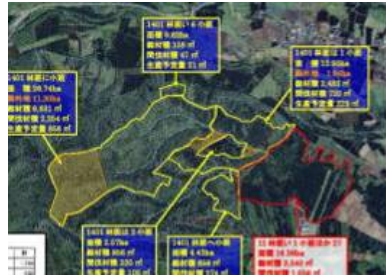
1401 林班い小班
面積 9.65ha
総材積 338 m³
間伐材積 67 m³
生産予定量 51 m³

1401 林班ト小班
面積 30.74ha
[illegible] 11.80ha
総材積 8,681 m³
間伐材積 3,384 m³
生産予定量 868 m³

1401 林班ヌ1小班
面積 12.80ha
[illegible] 1.60ha
総材積 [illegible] m³
間伐材積 730 m³
生産予定量 223 m³

1401 林班ほ2小班
面積 2.07ha
総材積 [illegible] m³
間伐材積 335 m³
生産予定量 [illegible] m³

1401 林班へ小班
面積 4.43ha
総材積 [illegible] m³
間伐材積 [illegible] m³

31 林班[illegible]小班ほか27
面積 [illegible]ha
総材積 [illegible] m³
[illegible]